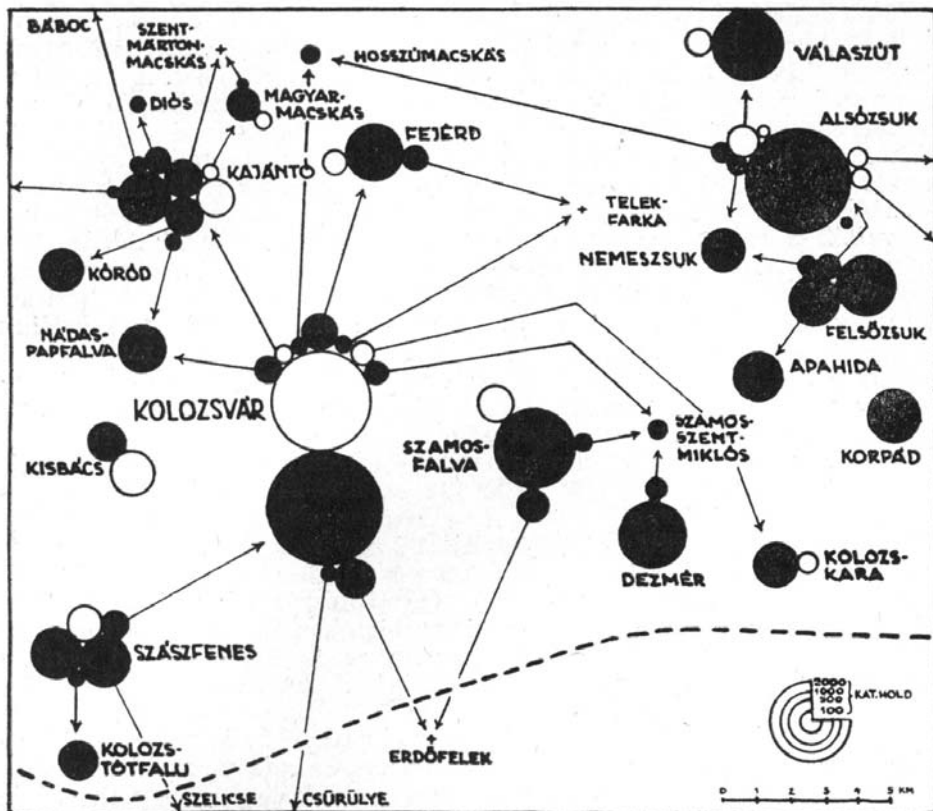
BÁBOC
SZENT-MÁRTON-MACSKÁS
HOSSZÚMACSKÁS
VÁLASZÚT
DIÓS
MAGYAR-MACSKÁS
FEJÉRD
ALSÓZSUK
KAJÁNTÓ
TELEK-FARKA
NEMESZSUK
KÓRÓD
FELSŐZSUK
NÁDAS-PAPFALVA
APAHIDA
KOLOZSVÁR
SZAMOS-SZENT-MIKLÓS
SZAMOS-FALVA
KORPÁD
KISBÁCS
DEZMÉR
KOLOZS-KARA
SZÁSZFENES
KOLOZS-TÓTFALU
ERDŐFELEK
SZELICSE
CSÚRÜLYE
2000
1000
500
100
KAT. HOLD
0 1 2 3 4 5 KM